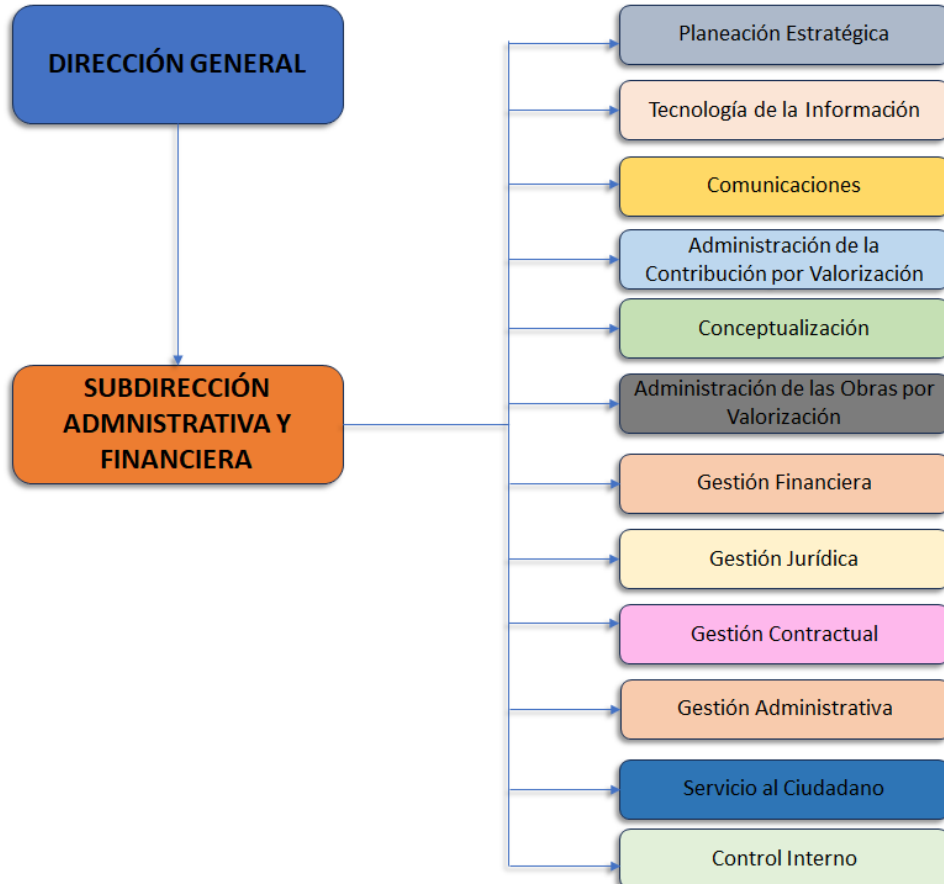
DIRECCIÓN GENERAL

SUBDIRECCIÓN ADMNISTRATIVA Y FINANCIERA

Planeación Estratégica

Tecnología de la Información

Comunicaciones

Administración de la Contribución por Valorización

Conceptualización

Administración de las Obras por Valorización

Gestión Financiera

Gestión Jurídica

Gestión Contractual

Gestión Administrativa

Servicio al Ciudadano

Control Interno